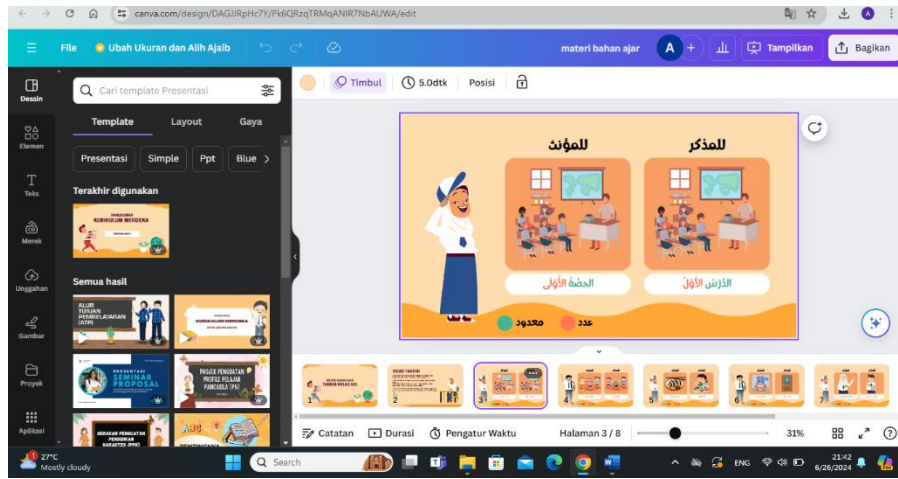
canva.com/design/DAGJJRpHc7Y/Pk6QRzqTRMqANIR7NbAUWA/edit

File
Ubah Ukuran dan Alih Ajaib
materi bahan ajar
A
Tampilkan
Bagikan

Desain
Elemen
Teks
Merek
Unggahan
Gambar
Proyek
Aplikasi

Cari template Presentasi
Template
Layout
Gaya
Presentasi
Simple
Ppt
Blue

Terakhir digunakan
KURIKULUM MERDEKA

Semua hasil
ALUR TUJUAN PEMBELAJARAN (ATP)
PRESENTASI SEMINAR PROPOSAL
PROJEK PENGUATAN PROFILE PELAJAR PANCASILA (P5)
GERAKAN PENGUATAN PENDIDIKAN KARAKTER (PPK)

Timbul
5.0dtk
Posisi

للمؤنث
للمذكر
الحِصَّةُ الأُولَى
الدَّرْسُ الأَوَّلُ
معدود
عدد

Catatan
Durasi
Pengatur Waktu
Halaman 3 / 8
31%

27°C
Mostly cloudy
Search
ENG
21:42
6/26/2024